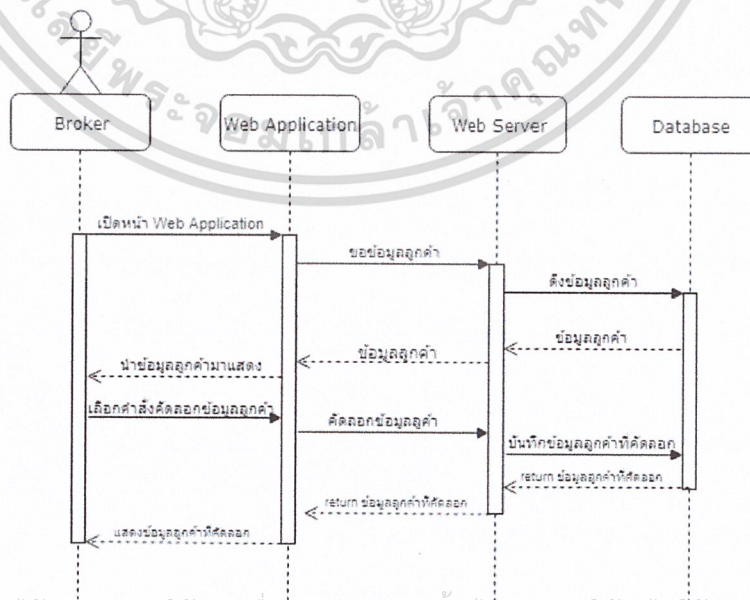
Broker

Web Application

Web Server

Database

เปิดหน้า Web Application

ขอข้อมูลลูกค้า

ดึงข้อมูลลูกค้า

ข้อมูลลูกค้า

ข้อมูลลูกค้า

นำข้อมูลลูกค้ามาแสดง

เลือกคำสั่งคัดลอกข้อมูลลูกค้า

คัดลอกข้อมูลลูกค้า

บันทึกข้อมูลลูกค้าที่คัดลอก

return ข้อมูลลูกค้าที่คัดลอก

return ข้อมูลลูกค้าที่คัดลอก

แสดงข้อมูลลูกค้าที่คัดลอก